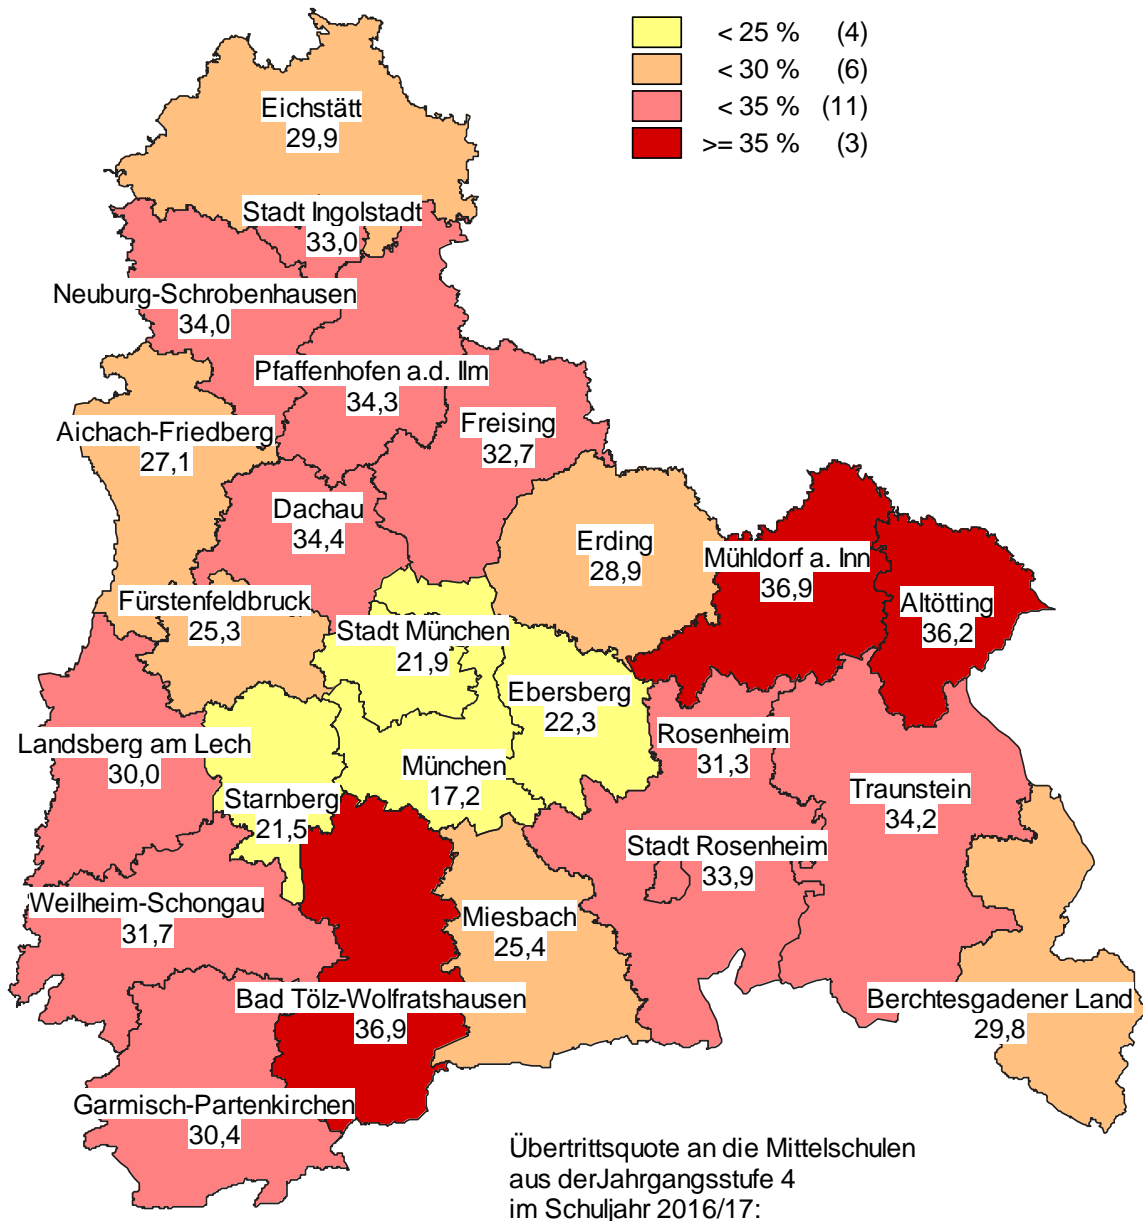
< 25 % (4)
< 30 % (6)
< 35 % (11)
>= 35 % (3)

Eichstätt
29,9

Stadt Ingolstadt
33,0

Neuburg-Schrobenhausen
34,0

Pfaffenhofen a.d. Ilm
34,3

Freising
32,7

Aichach-Friedberg
27,1

Dachau
34,4

Erding
28,9

Mühldorf a. Inn
36,9

Altötting
36,2

Fürstenfeldbruck
25,3

Stadt München
21,9

Ebersberg
22,3

Landsberg am Lech
30,0

Rosenheim
31,3

München
17,2

Traunstein
34,2

Starnberg
21,5

Stadt Rosenheim
33,9

Weilheim-Schongau
31,7

Miesbach
25,4

Bad Tölz-Wolfratshausen
36,9

Berchtesgadener Land
29,8

Garmisch-Partenkirchen
30,4

Übertrittsquote an die Mittelschulen aus derJahrgangsstufe 4 im Schuljahr 2016/17: